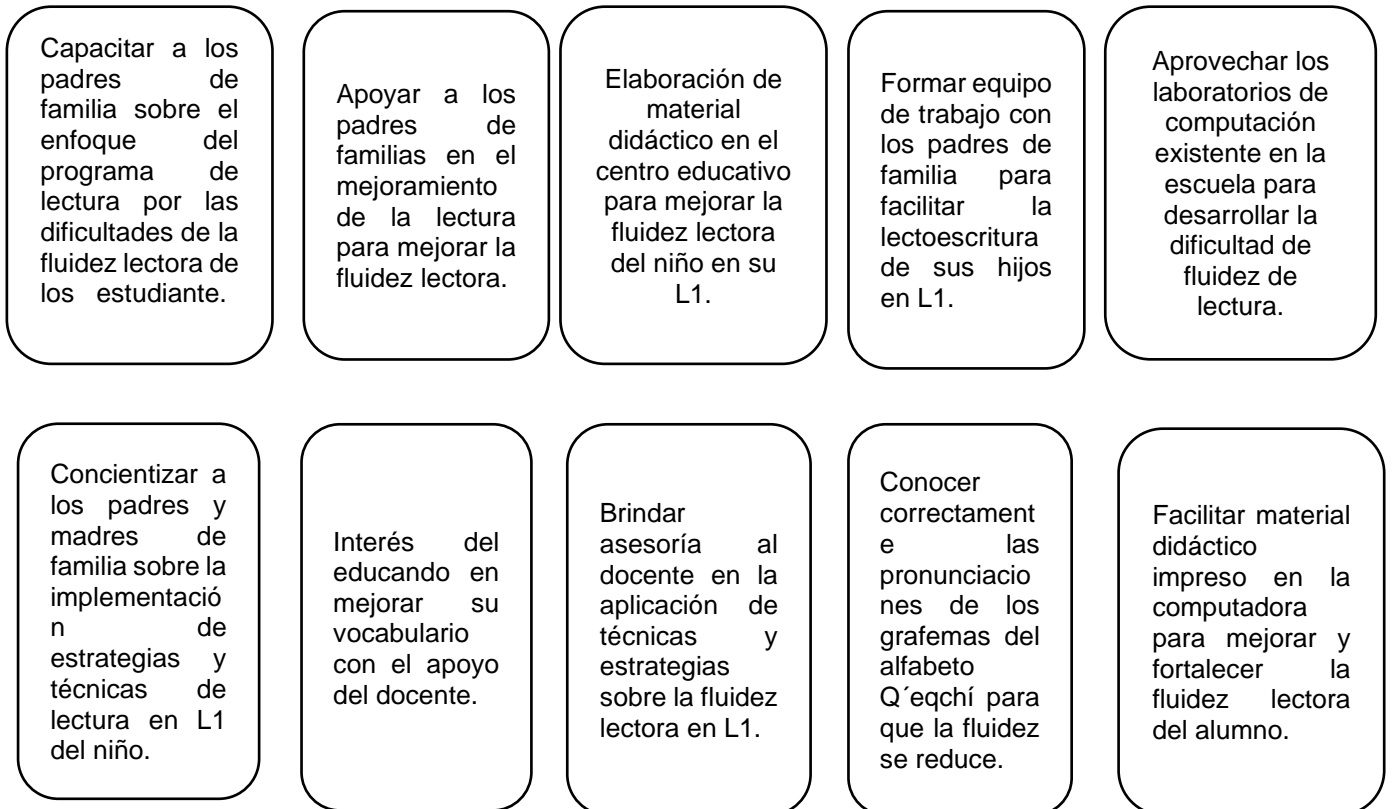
Capacitar a los padres de familia sobre el enfoque del programa de lectura por las dificultades de la fluidez lectora de los estudiante.

Apoyar a los padres de familias en el mejoramiento de la lectura para mejorar la fluidez lectora.

Elaboración de material didáctico en el centro educativo para mejorar la fluidez lectora del niño en su L1.

Formar equipo de trabajo con los padres de familia para facilitar la lectoescritura de sus hijos en L1.

Aprovechar los laboratorios de computación existente en la escuela para desarrollar la dificultad de fluidez de lectura.

Concientizar a los padres y madres de familia sobre la implementación de estrategias y técnicas de lectura en L1 del niño.

Interés del educando en mejorar su vocabulario con el apoyo del docente.

Brindar asesoría al docente en la aplicación de técnicas y estrategias sobre la fluidez lectora en L1.

Conocer correctamente las pronunciaciones de los grafemas del alfabeto Q´eqchí para que la fluidez se reduce.

Facilitar material didáctico impreso en la computadora para mejorar y fortalecer la fluidez lectora del alumno.